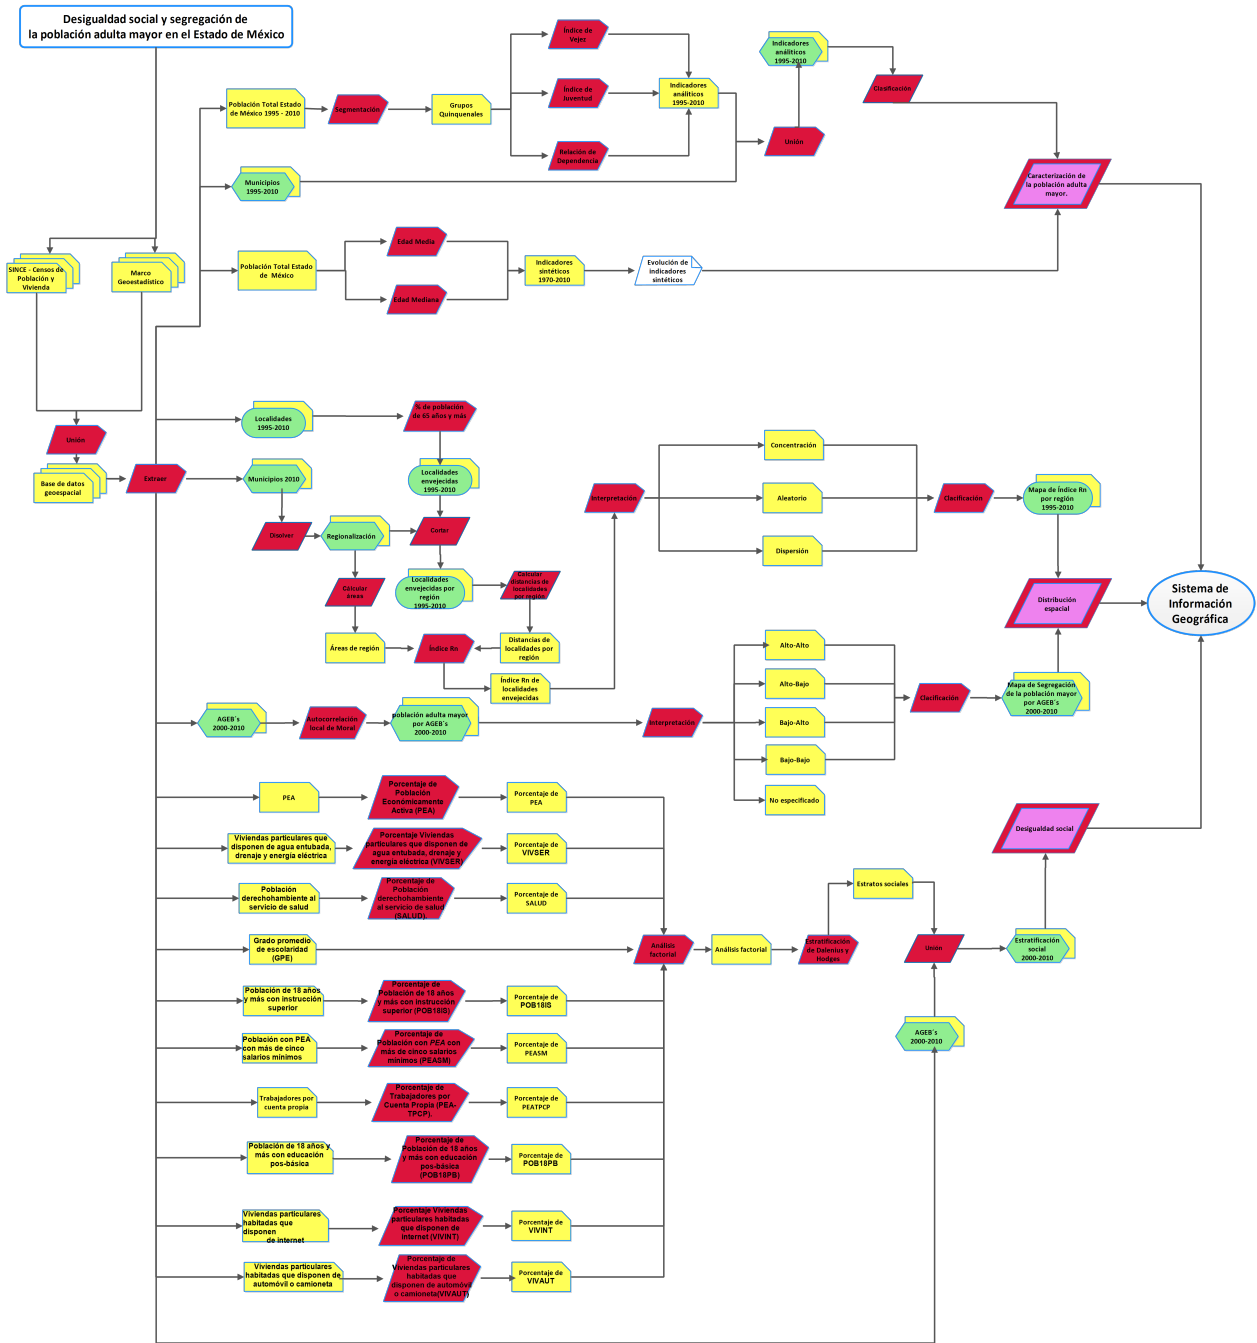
Desigualdad social y segregación de la población adulta mayor en el Estado de México

Población Total Estado de México 1995 - 2010
Segmentación
Grupos Quinquenales
Índice de Vejez
Índice de Juventud
Relación de Dependencia
Indicadores analíticos 1995-2010
Indicadores analíticos 1995-2010
Unión
Clasificación
Caracterización de la población adulta mayor.
Municipios 1995-2010
SINCE - Censos de Población y Vivienda
Marco Geoestadístico
Población Total Estado de México
Edad Media
Edad Mediana
Indicadores sintéticos 1970-2010
Evolución de indicadores sintéticos
Unión
Base de datos geoespacial
Extraer
Localidades 1995-2010
% de población de 65 años y más
Municipios 2010
Localidades envejecidas 1995-2010
Disolver
Regionalización
Cortar
Calcular Áreas
Localidades envejecidas por región 1995-2010
Calcular distancias de localidades por región
Áreas de región
Índice Rn
Distancias de localidades por región
Índice Rn de localidades envejecidas
Interpretación
Concentración
Aleatorio
Dispersión
Clasificación
Mapa de Índice Rn por región 1995-2010
Distribución espacial
Sistema de Información Geográfica
AGEB´s 2000-2010
Autocorrelación local de Moran
población adulta mayor por AGEB´s 2000-2010
Interpretación
Alto-Alto
Alto-Bajo
Bajo-Alto
Bajo-Bajo
No especificado
Clasificación
Mapa de Segregación de la población mayor por AGEB´s 2000-2010
PEA
Porcentaje de Población Económicamente Activa (PEA)
Porcentaje de PEA
Viviendas particulares que disponen de agua entubada, drenaje y energía eléctrica
Porcentaje Viviendas particulares que disponen de agua entubada, drenaje y energía eléctrica (VIVSER)
Porcentaje de VIVSER
Desigualdad social
Población derechohabiente al servicio de salud
Porcentaje de Población derechohabiente al servicio de salud (SALUD)
Porcentaje de SALUD
Estratos sociales
Grado promedio de escolaridad (GPE)
Análisis factorial
Análisis factorial
Estratificación de Dalenius y Hodges
Unión
Estratificación social 2000-2010
Población de 18 años y más con instrucción superior
Porcentaje de Población de 18 años y más con instrucción superior (POB18IS)
Porcentaje de POB18IS
Población con PEA con más de cinco salarios mínimos
Porcentaje de Población con PEA con más de cinco salarios mínimos (PEASM)
Porcentaje de PEASM
AGEB´s 2000-2010
Trabajadores por cuenta propia
Porcentaje de Trabajadores por Cuenta Propia (PEA-TPCP)
Porcentaje de PEATPCP
Población de 18 años y más con educación pos-básica
Porcentaje de Población de 18 años y más con educación pos-básica (POB18PB)
Porcentaje de POB18PB
Viviendas particulares habitadas que disponen de internet
Porcentaje Viviendas particulares habitadas que disponen de internet (VIVINT)
Porcentaje de VIVINT
Viviendas particulares habitadas que disponen de automóvil o camioneta
Porcentaje de Viviendas particulares habitadas que disponen de automóvil o camioneta(VIVAUT)
Porcentaje de VIVAUT